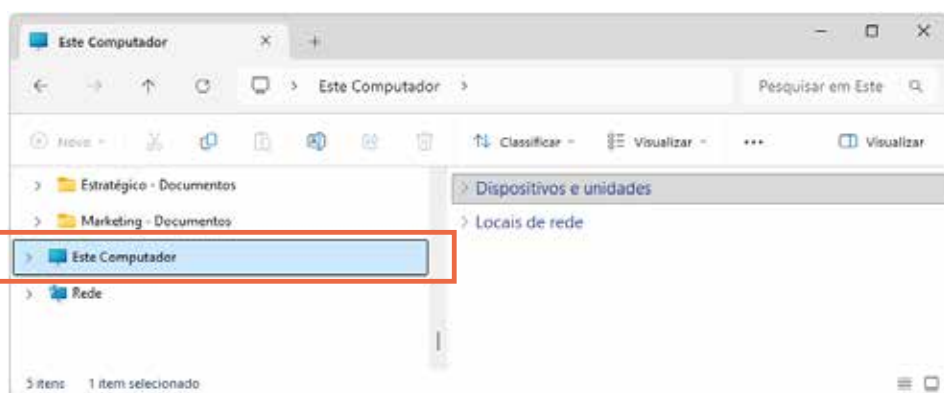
Este Computador

Este Computador

Pesquisar em Este

Novo

Classificar

Visualizar

•••

Visualizar

Estratégico - Documentos

Marketing - Documentos

Este Computador

Rede

Dispositivos e unidades

Locais de rede

5 itens    1 item selecionado